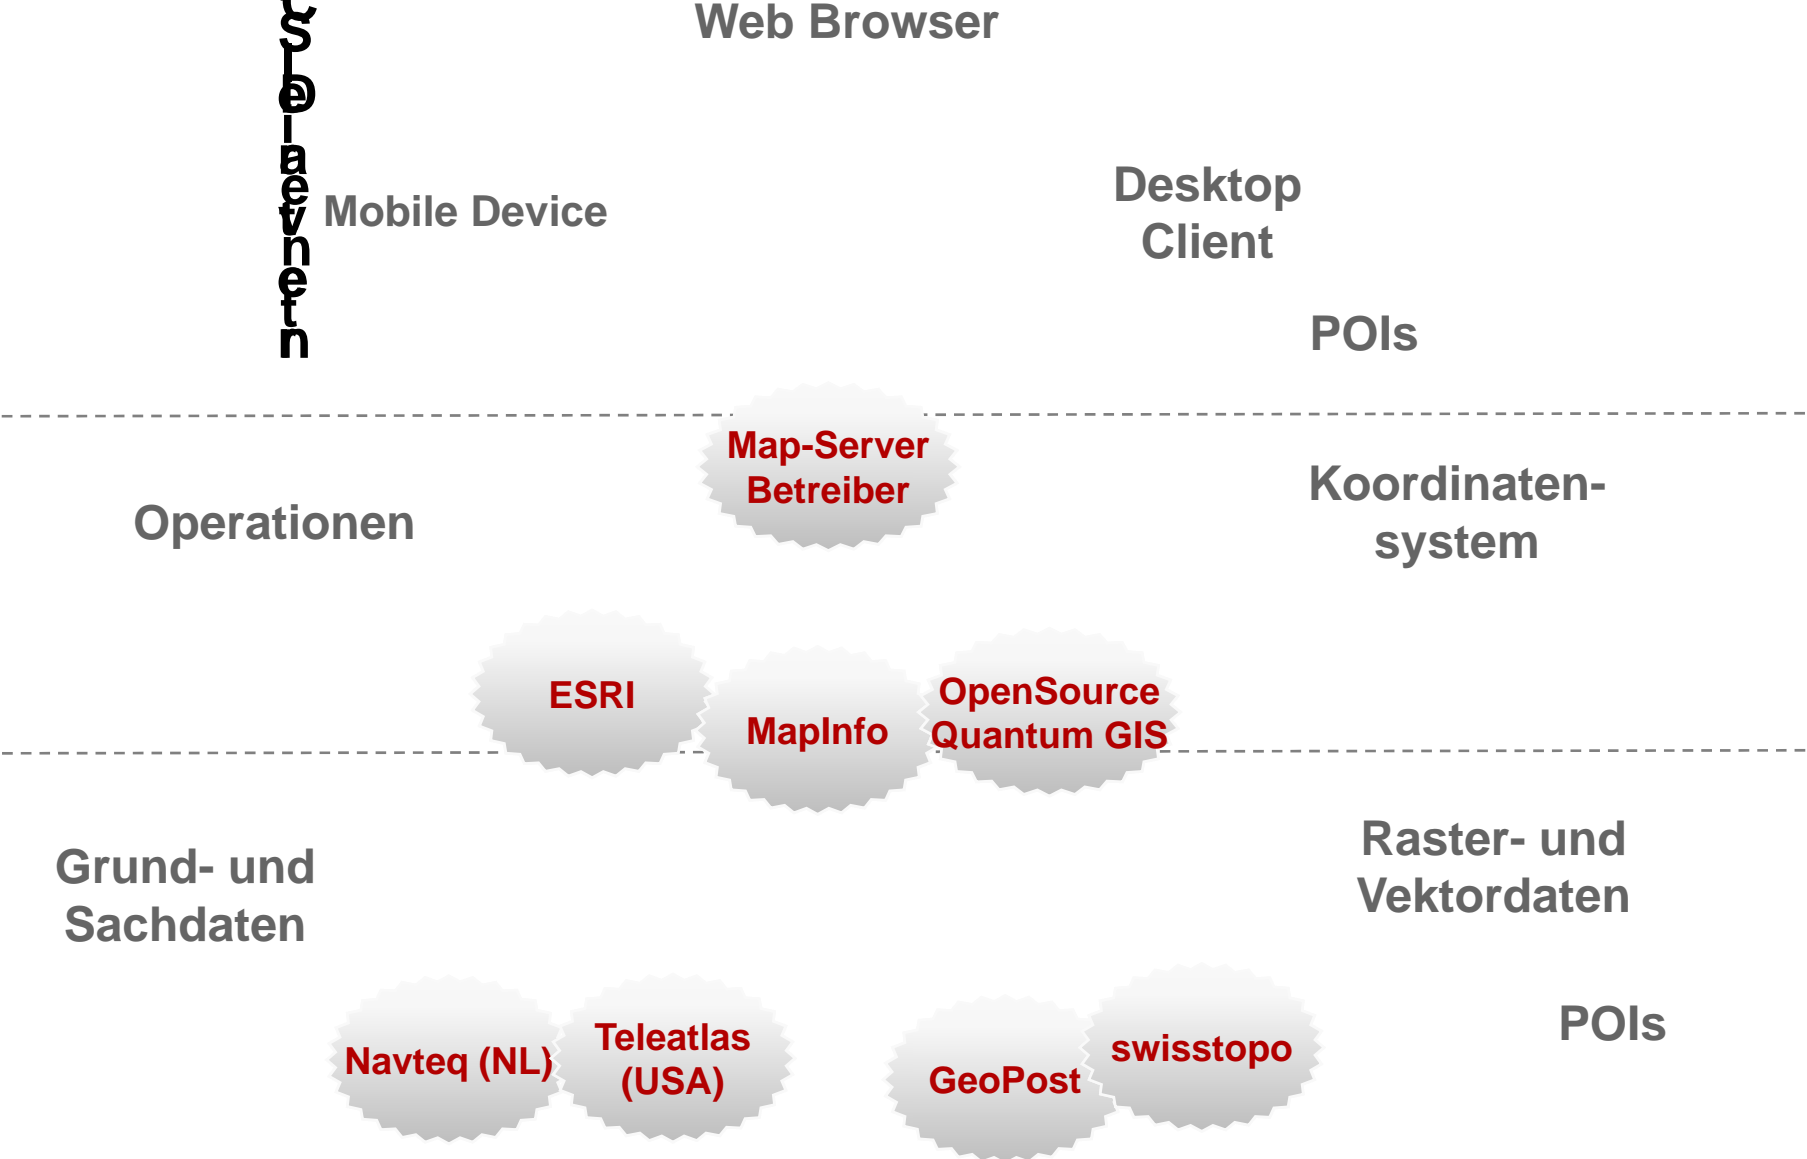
Web Browser

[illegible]

Mobile Device

Desktop Client

POIs

Map-Server Betreiber

Operationen

Koordinaten-system

ESRI

MapInfo

OpenSource Quantum GIS

Grund- und Sachdaten

Raster- und Vektordaten

Navteq (NL)

Teleatlas (USA)

GeoPost

swisstopo

POIs